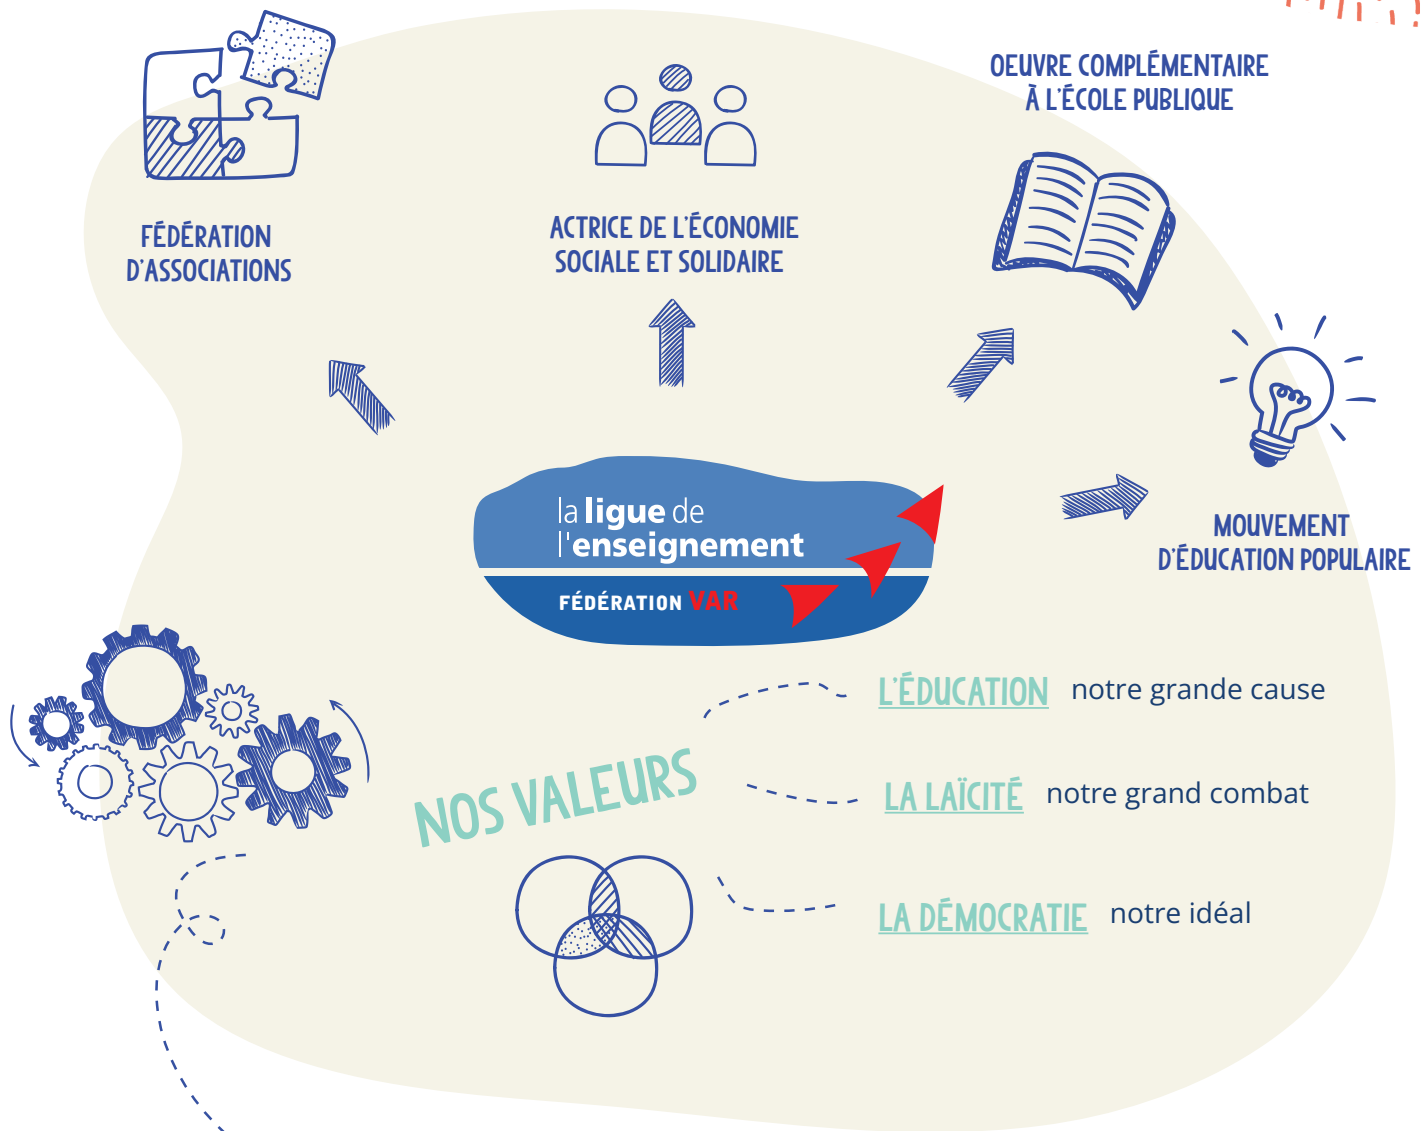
FÉDÉRATION D'ASSOCIATIONS

ACTRICE DE L'ÉCONOMIE SOCIALE ET SOLIDAIRE

OEUVRE COMPLÉMENTAIRE À L'ÉCOLE PUBLIQUE

la ligue de l'enseignement
FÉDÉRATION VAR

MOUVEMENT D'ÉDUCATION POPULAIRE

NOS VALEURS

L'ÉDUCATION notre grande cause

LA LAÏCITÉ notre grand combat

LA DÉMOCRATIE notre idéal